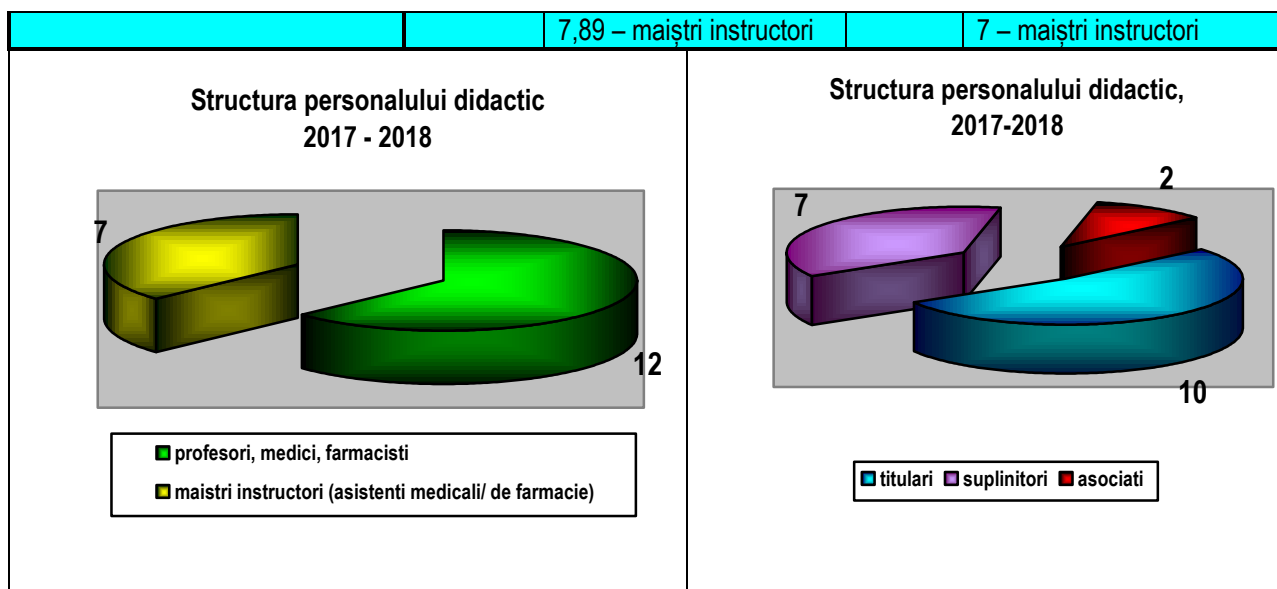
| | | 7,89 – maiștri instructori | | 7 – maiștri instructori |
|---|---|---|---|---|

Structura personalului didactic 2017 - 2018

7

12

profesori, medici, farmacisti

maistri instructori (asistenti medicali/ de farmacie)

Structura personalului didactic, 2017-2018

7

2

10

titulari suplinitori asociati